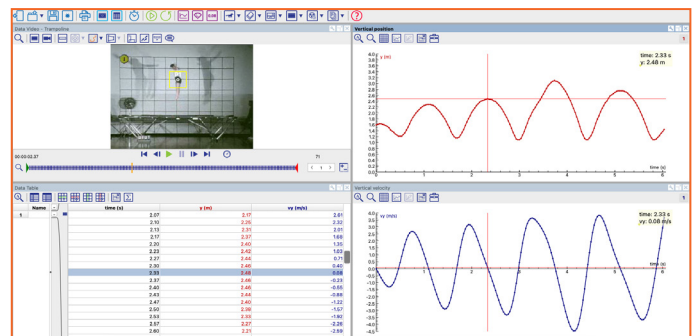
Data Video - Trampoline

00:00:02.07

71

Vertical position

y (m)

time: 2.33 s
y: 2.48 m

4.0
3.8
3.6
3.4
3.2
3.0
2.8
2.6
2.4
2.2
2.0
1.8
1.6
1.4
1.2
1.0
0.8
0.6
0.4
0.2
0.0

1 2 3 4 5 6

time (s)

Data Table

| Name | time (s) | y (m) | vy (m/s) |
|---|---|---|---|
| 1 | 2.07 | 2.17 | 2.61 |
| | 2.10 | 2.25 | 2.32 |
| | 2.13 | 2.31 | 2.01 |
| | 2.17 | 2.37 | 1.69 |
| | 2.20 | 2.40 | 1.35 |
| | 2.23 | 2.42 | 1.03 |
| | 2.27 | 2.44 | 0.71 |
| | 2.30 | 2.46 | 0.40 |
| | 2.33 | 2.48 | 0.08 |
| | 2.37 | 2.48 | -0.23 |
| | 2.40 | 2.46 | -0.55 |
| | 2.43 | 2.44 | -0.88 |
| | 2.47 | 2.40 | -1.22 |
| | 2.50 | 2.38 | -1.57 |
| | 2.53 | 2.33 | -1.92 |
| | 2.57 | 2.27 | -2.26 |
| | 2.60 | 2.21 | -2.59 |

Vertical velocity

vy (m/s)

time: 2.33 s
vy: 0.08 m/s

4.0
3.5
3.0
2.5
2.0
1.5
1.0
0.5
0.0
-0.5
-1.0
-1.5
-2.0
-2.5
-3.0
-3.5
-4.0
-4.5

1 2 3 4 5 6

time (s)